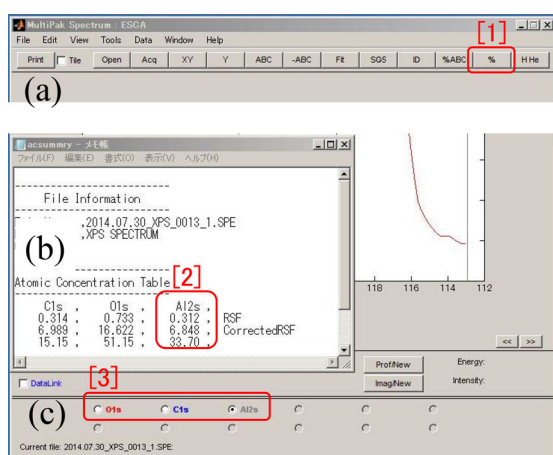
MultiPak Spectrum : ESCA

File Edit View Tools Data Window Help

Print Tile Open Acq XY Y ABC -ABC Fit SG5 ID %ABC % H He

[1]

(a)

acsummry - メモ帳

ファイル(F) 編集(E) 書式(O) 表示(V) ヘルプ(H)

File Information

,2014.07.30_XPS_0013_1.SPE
,XPS SPECTRUM

(b)

Atomic Concentration Table

[2]

| C1s , | O1s , | Al2s , | |
|---|---|---|---|
| 0.314 , | 0.733 , | 0.312 , | RSF |
| 6.989 , | 16.622 , | 6.848 , | CorrectedRSF |
| 15.15 , | 51.15 , | 33.70 , | |

118 116 114 112

<< >>

Prof/New Energy:

Imag/New Intensity:

DataLink

[3]

(c)

O1s C1s Al2s

Current file: 2014.07.30_XPS_0013_1.SPE